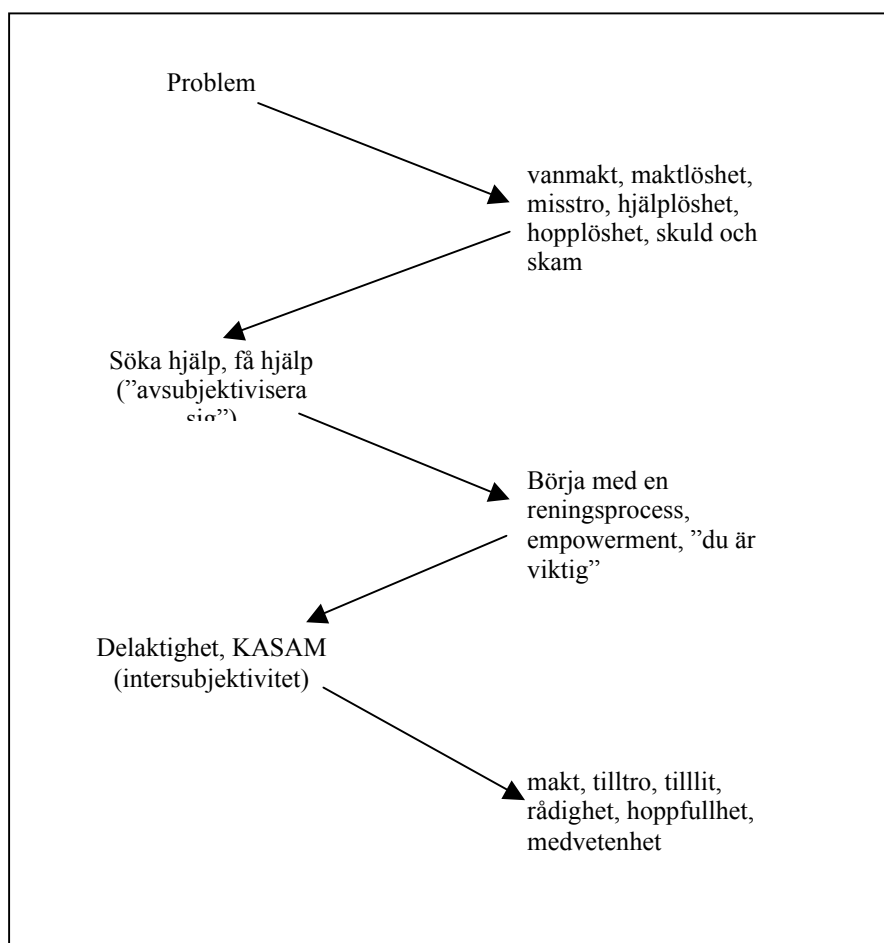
Problem

vanmakt, maktlöshet, misstro, hjälplöshet, hopplöshet, skuld och skam

Söka hjälp, få hjälp (”avsubjektivisera sig”)

Börja med en reningsprocess, empowerment, ”du är viktig”

Delaktighet, KASAM (intersubjektivitet)

makt, tilltro, tilllit, rådighet, hoppfullhet, medvetenhet